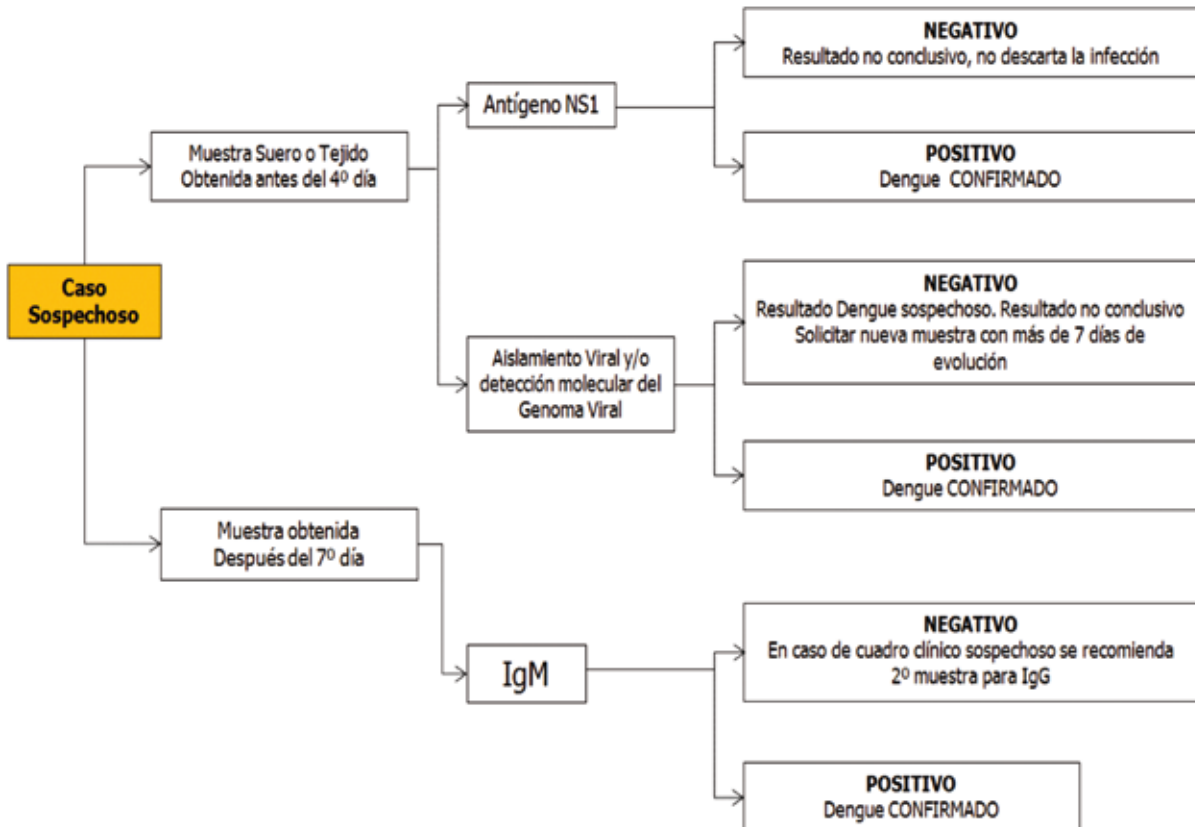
Caso Sospechoso

Muestra Suero o Tejido Obtenida antes del 4º día

Antígeno NS1

NEGATIVO
Resultado no conclusivo, no descarta la infección

POSITIVO
Dengue CONFIRMADO

Aislamiento Viral y/o detección molecular del Genoma Viral

NEGATIVO
Resultado Dengue sospechoso. Resultado no conclusivo Solicitar nueva muestra con más de 7 días de evolución

POSITIVO
Dengue CONFIRMADO

Muestra obtenida Después del 7º día

IgM

NEGATIVO
En caso de cuadro clínico sospechoso se recomienda 2º muestra para IgG

POSITIVO
Dengue CONFIRMADO